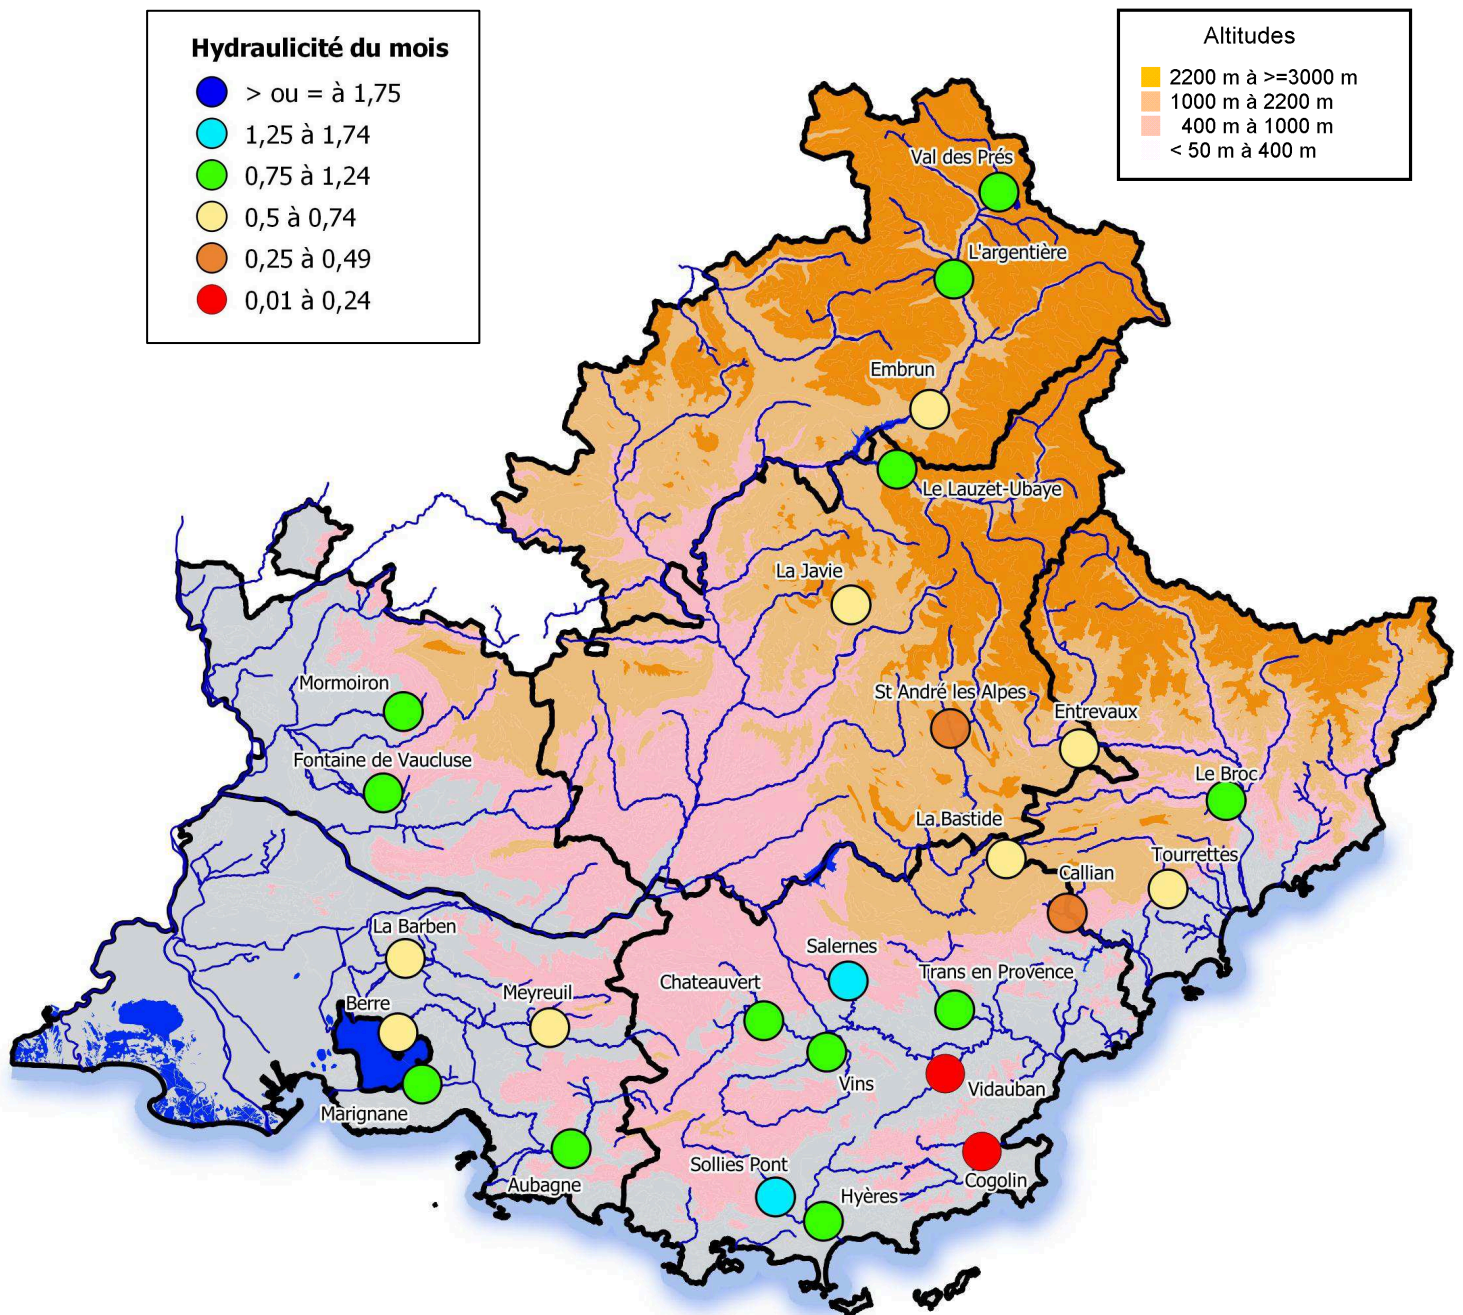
Hydraulicité du mois
> ou = à 1,75
1,25 à 1,74
0,75 à 1,24
0,5 à 0,74
0,25 à 0,49
0,01 à 0,24

Altitudes
2200 m à >=3000 m
1000 m à 2200 m
400 m à 1000 m
< 50 m à 400 m

Val des Prés
L'argentière
Embrun
Le Lauzet-Ubaye
La Javie
St André les Alpes
Entrevaux
Le Broc
La Bastide
Tourrettes
Callian
Mormoiron
Fontaine de Vaucluse
La Barben
Berre
Marignane
Meyreuil
Aubagne
Chateauvert
Salernes
Trans en Provence
Vins
Vidauban
Cogolin
Sollies Pont
Hyères